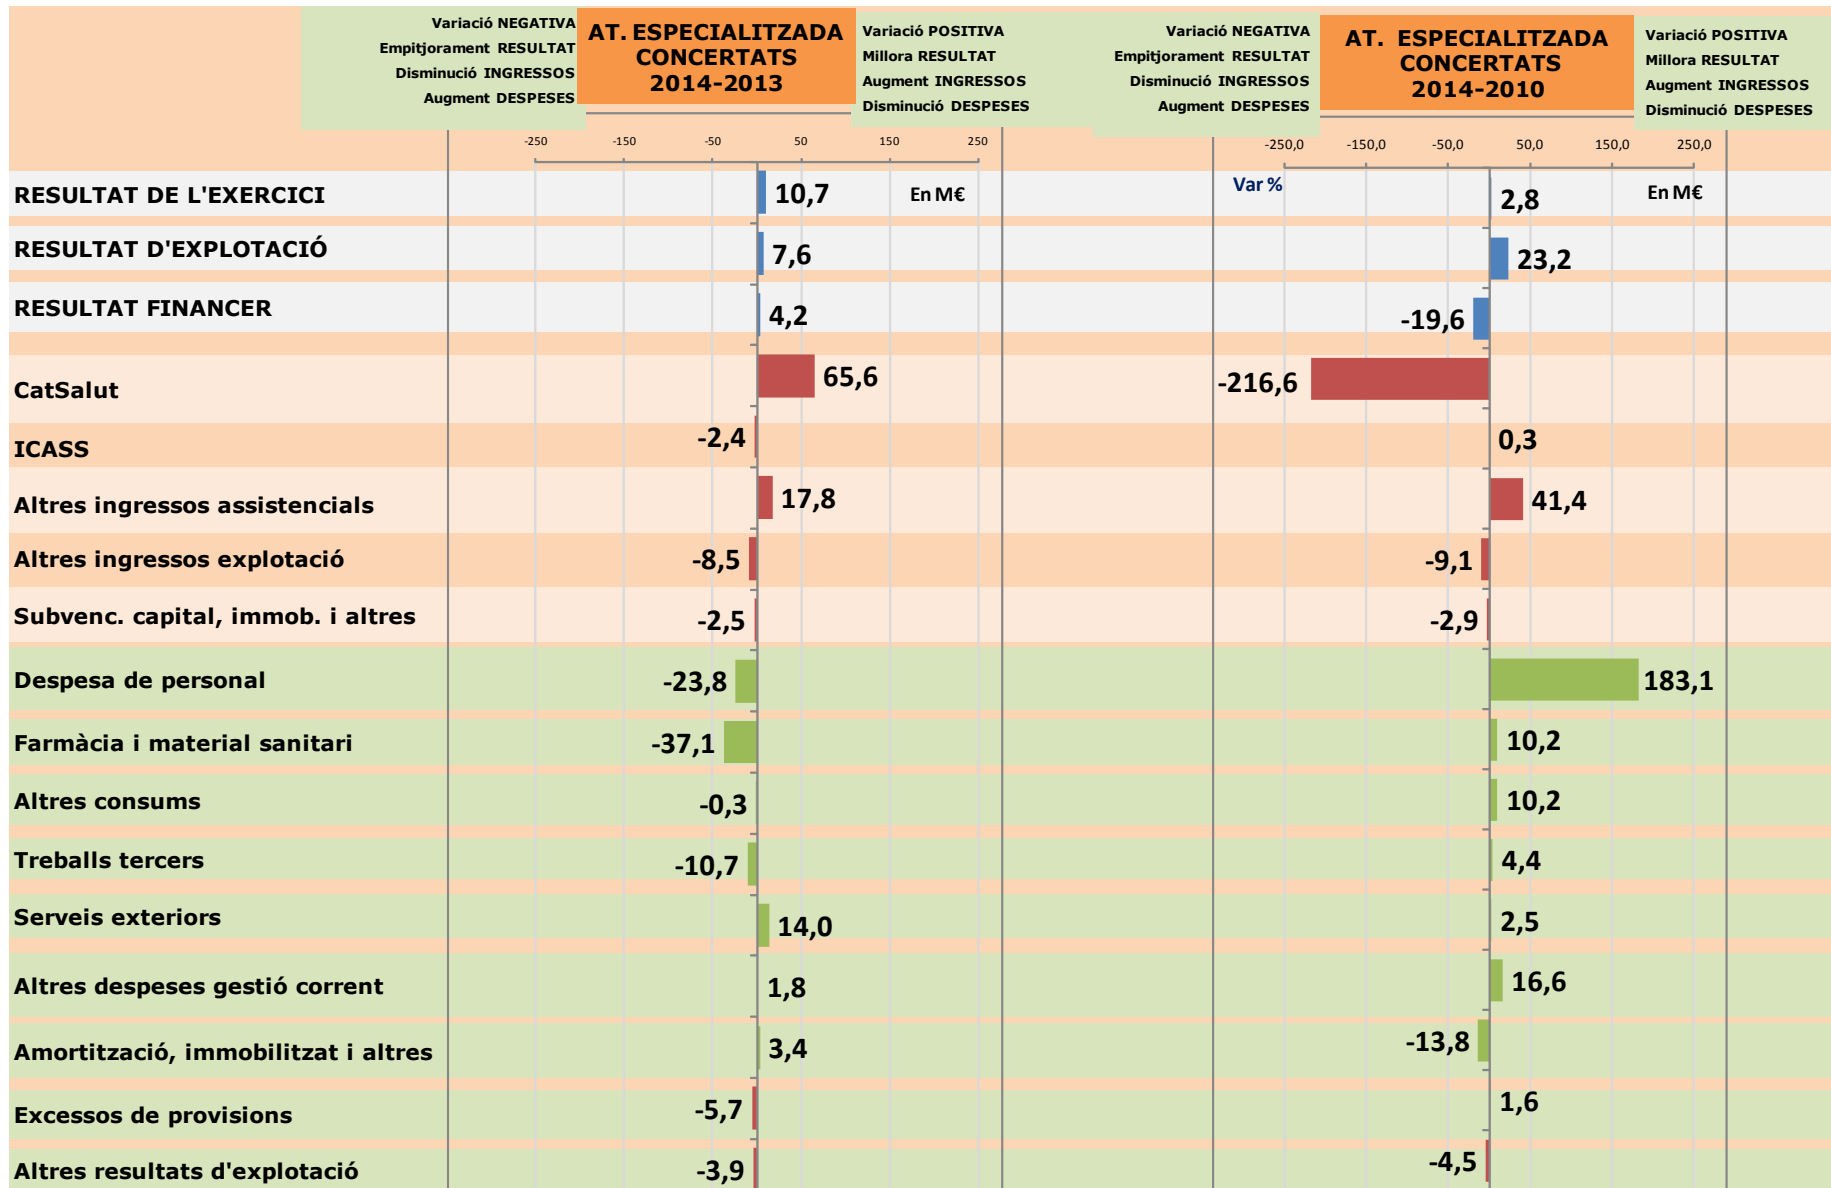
Variació NEGATIVA
Empitjorament RESULTAT
Disminució INGRESSOS
Augment DESPESES

AT. ESPECIALITZADA CONCERTATS 2014-2013

Variació POSITIVA
Millora RESULTAT
Augment INGRESSOS
Disminució DESPESES

Variació NEGATIVA
Empitjorament RESULTAT
Disminució INGRESSOS
Augment DESPESES

AT. ESPECIALITZADA CONCERTATS 2014-2010

Variació POSITIVA
Millora RESULTAT
Augment INGRESSOS
Disminució DESPESES

-250 -150 -50 50 150 250

-250,0 -150,0 -50,0 50,0 150,0 250,0

En M€

Var %

En M€

| | 2014-2013 | 2014-2010 |
|---|---|---|
| RESULTAT DE L'EXERCICI | 10,7 | 2,8 |
| RESULTAT D'EXPLOTACIÓ | 7,6 | 23,2 |
| RESULTAT FINANCER | 4,2 | -19,6 |
| CatSalut | 65,6 | -216,6 |
| ICASS | -2,4 | 0,3 |
| Altres ingressos assistencials | 17,8 | 41,4 |
| Altres ingressos explotació | -8,5 | -9,1 |
| Subvenc. capital, immob. i altres | -2,5 | -2,9 |
| Despesa de personal | -23,8 | 183,1 |
| Farmàcia i material sanitari | -37,1 | 10,2 |
| Altres consums | -0,3 | 10,2 |
| Treballs tercers | -10,7 | 4,4 |
| Serveis exteriors | 14,0 | 2,5 |
| Altres despeses gestió corrent | 1,8 | 16,6 |
| Amortització, immobilitzat i altres | 3,4 | -13,8 |
| Excessos de provisions | -5,7 | 1,6 |
| Altres resultats d'explotació | -3,9 | -4,5 |